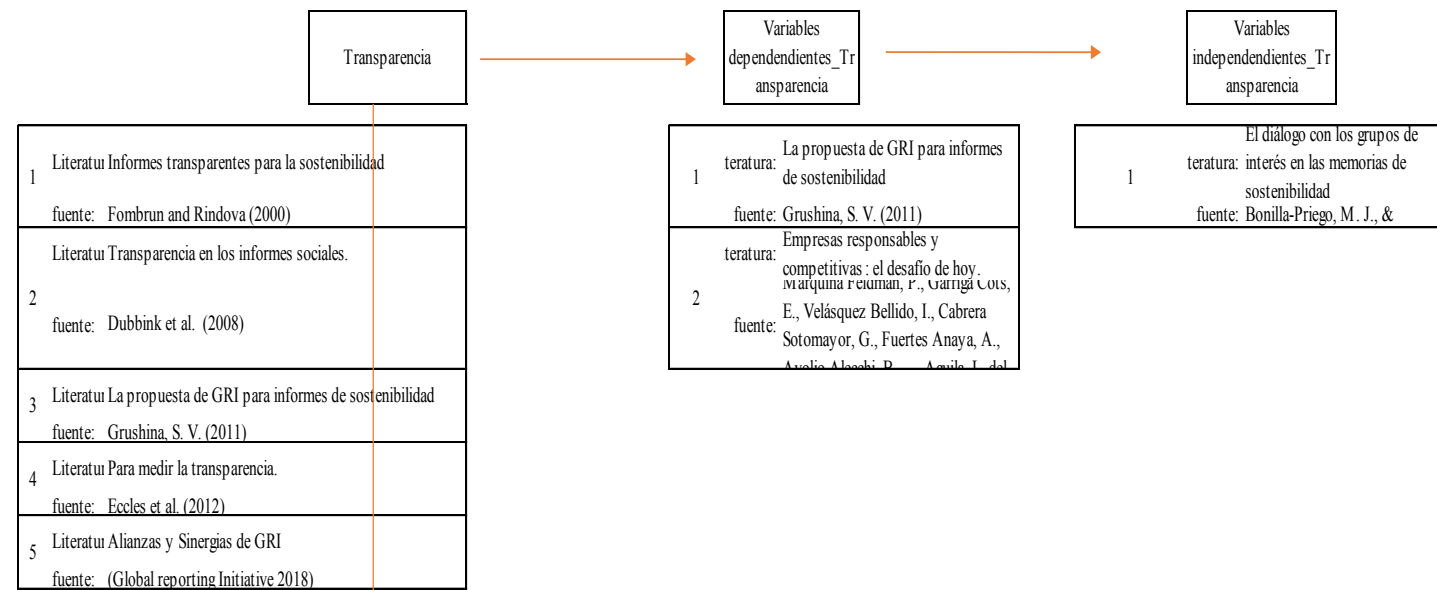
Transparencia

Variables dependendientes_Transparencia

Variables independendientes_Transparencia

1 Literatu Informes transparentes para la sostenibilidad
fuente: Fombrun and Rindova (2000)

2 Literatu Transparencia en los informes sociales.
fuente: Dubbink et al. (2008)

3 Literatu La propuesta de GRI para informes de sostenibilidad
fuente: Grushina, S. V. (2011)

4 Literatu Para medir la transparencia.
fuente: Eccles et al. (2012)

5 Literatu Alianzas y Sinergias de GRI
fuente: (Global reporting Initiative 2018)

1 teratura: La propuesta de GRI para informes de sostenibilidad
fuente: Grushina, S. V. (2011)

2 teratura: Empresas responsables y competitivas : el desafío de hoy.
fuente: Marquina Feldman, P., Garriga Cots, E., Velásquez Bellido, I., Cabrera Sotomayor, G., Fuertes Anaya, A., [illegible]

1 teratura: El diálogo con los grupos de interés en las memorias de sostenibilidad
fuente: Bonilla-Priego, M. J., &